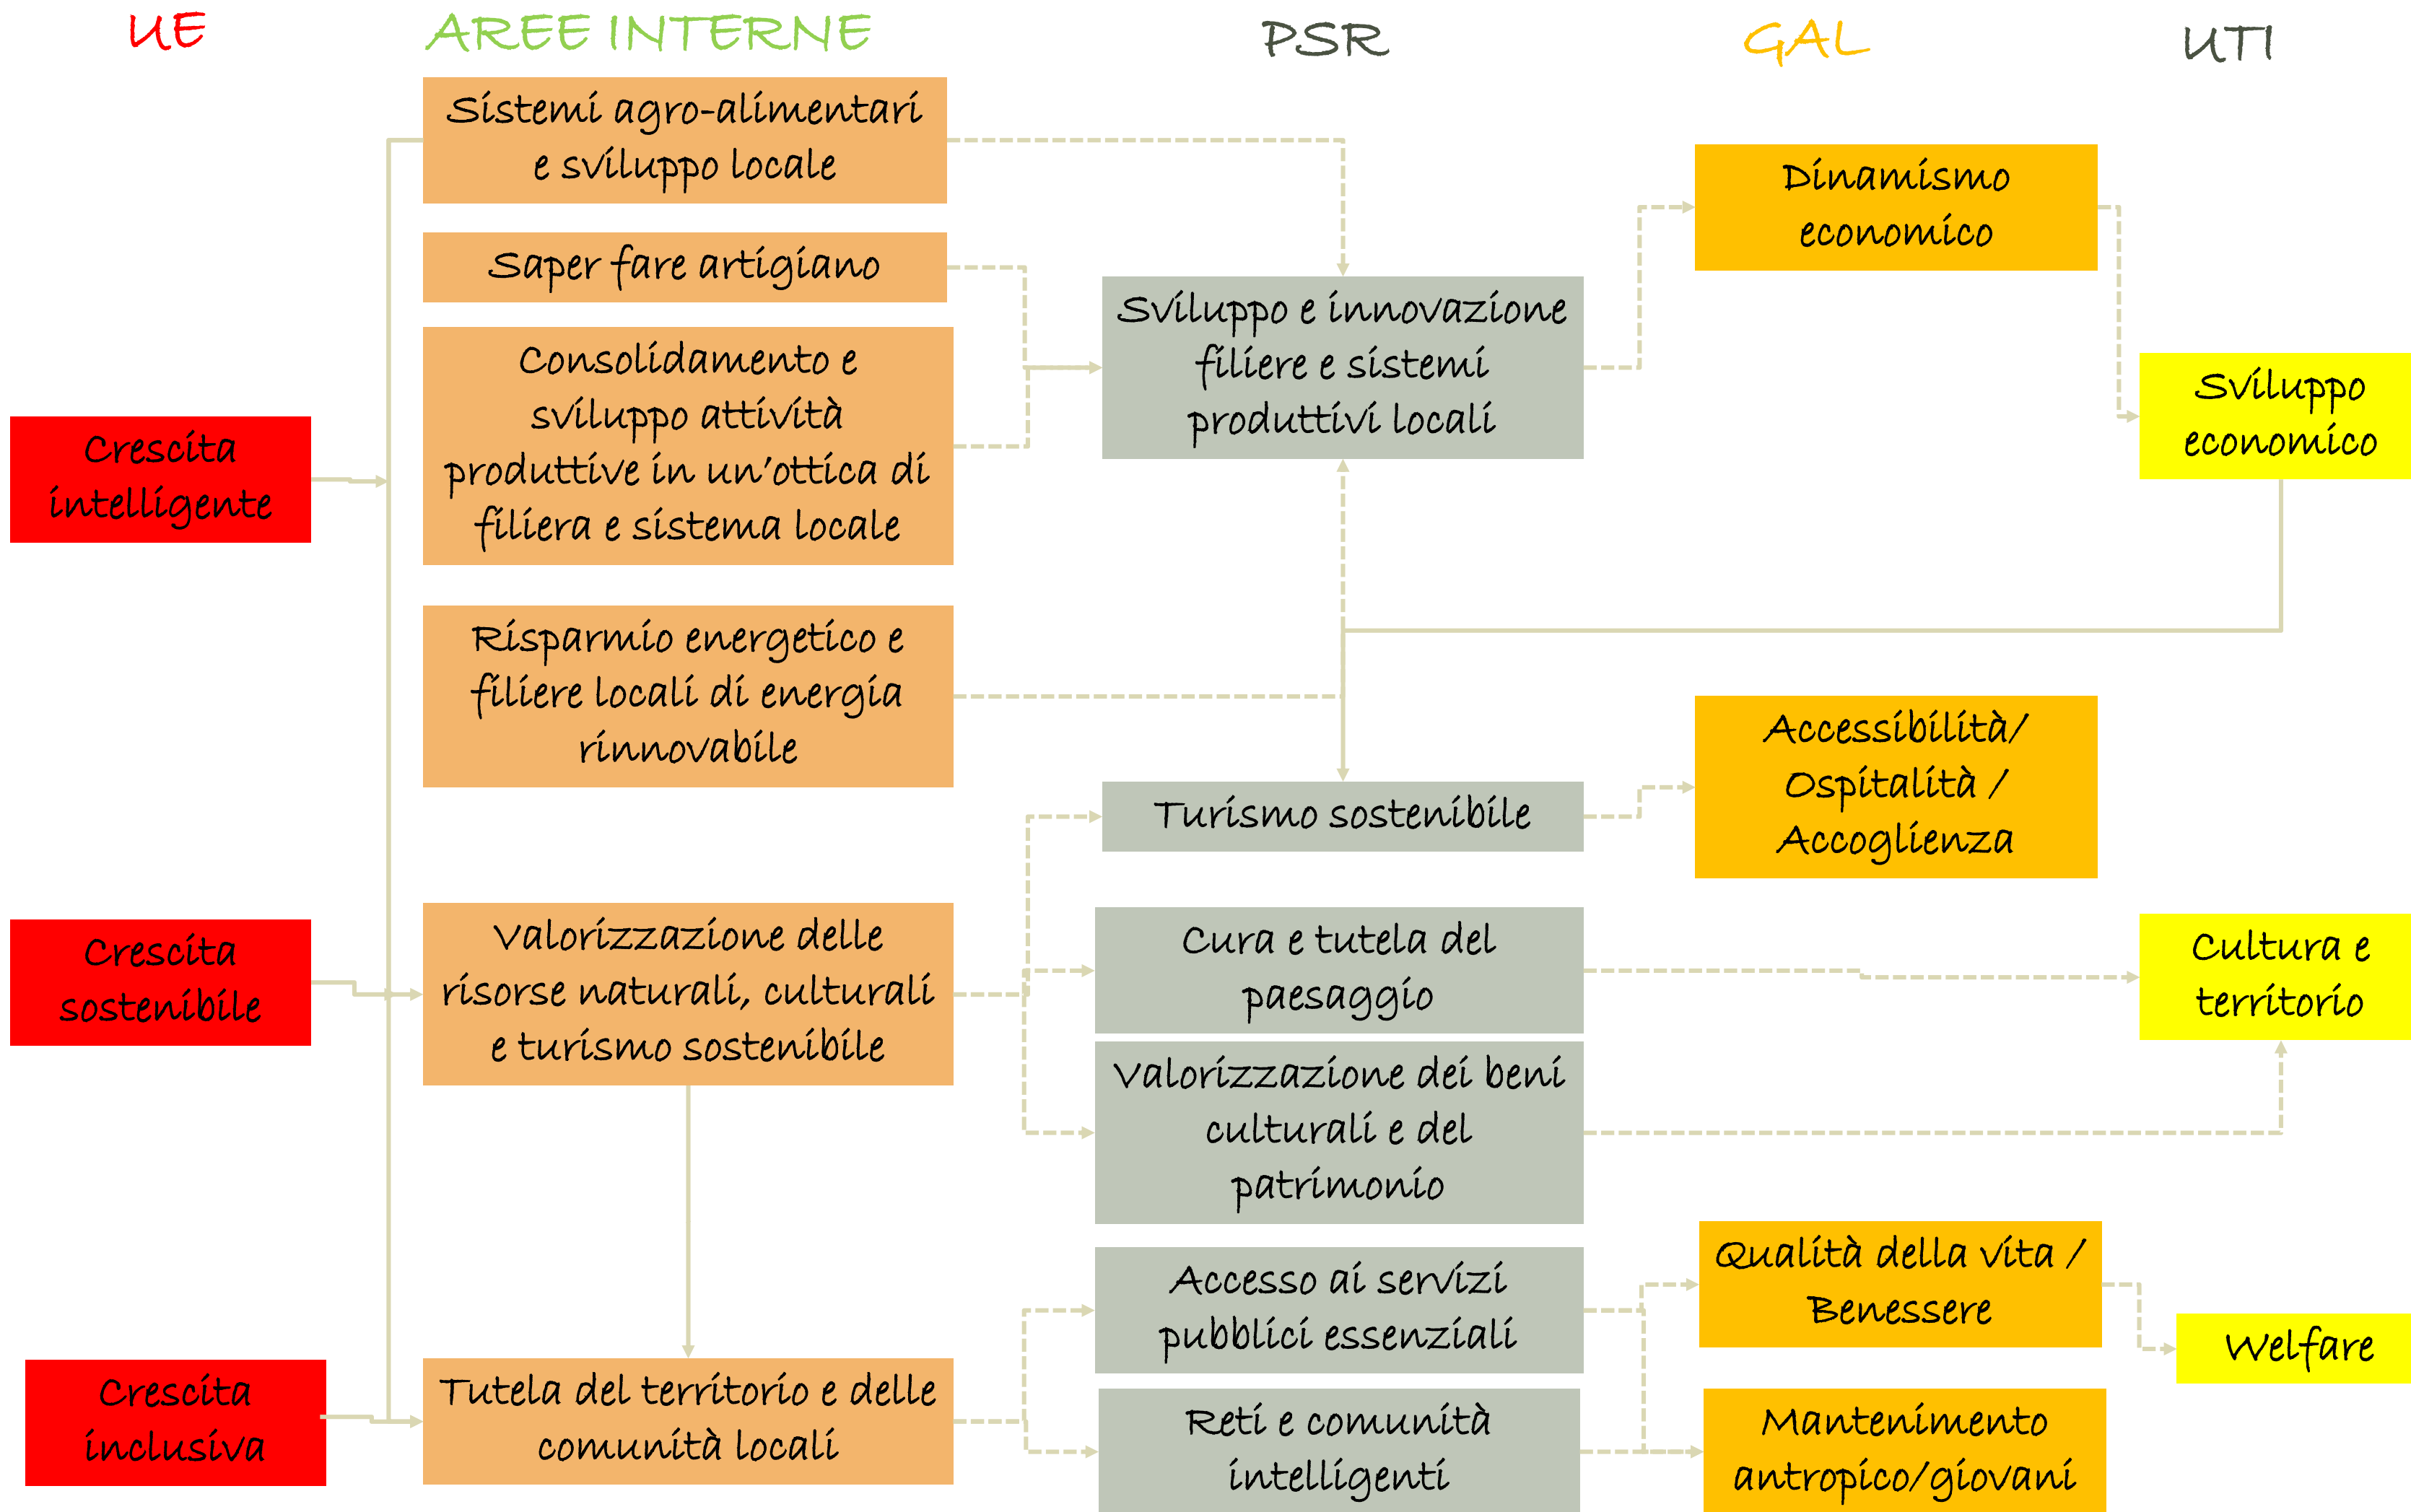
UE

AREE INTERNE

PSR

GAL

UTI

Sistemi agro-alimentari e sviluppo locale

Saper fare artigiano

Consolidamento e sviluppo attività produttive in un'ottica di filiera e sistema locale

Risparmio energetico e filiere locali di energia rinnovabile

Valorizzazione delle risorse naturali, culturali e turismo sostenibile

Tutela del territorio e delle comunità locali

Crescita intelligente

Crescita sostenibile

Crescita inclusiva

Sviluppo e innovazione filiere e sistemi produttivi locali

Turismo sostenibile

Cura e tutela del paesaggio

Valorizzazione dei beni culturali e del patrimonio

Accesso ai servizi pubblici essenziali

Reti e comunità intelligenti

Dinamismo economico

Accessibilità/ Ospitalità / Accoglienza

Qualità della vita / Benessere

Mantenimento antropico/giovani

Sviluppo economico

Cultura e territorio

Welfare